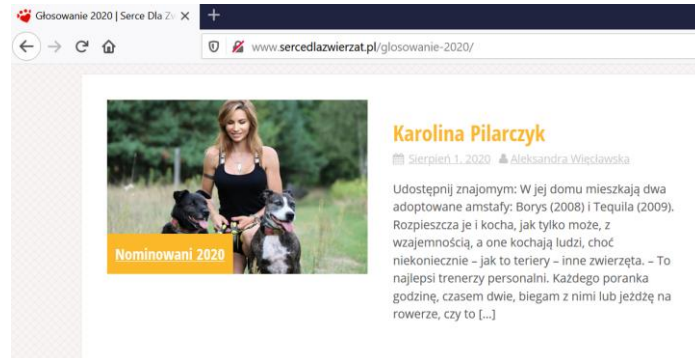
Głosowanie 2020 | Serce Dla Zw

www.sercedlazwierzat.pl/glosowanie-2020/

Nominowani 2020

Karolina Pilarczyk

Sierpień 1, 2020 Aleksandra Więcławska

Udostępnij znajomym: W jej domu mieszkają dwa adoptowane amstafy: Borys (2008) i Tequila (2009). Rozpieszcza je i kocha, jak tylko może, z wzajemnością, a one kochają ludzi, choć niekoniecznie – jak to teriery – inne zwierzęta. – To najlepsi trenerzy personalni. Każdego poranka godzinę, czasem dwie, biegam z nimi lub jeżdżę na rowerze, czy to […]